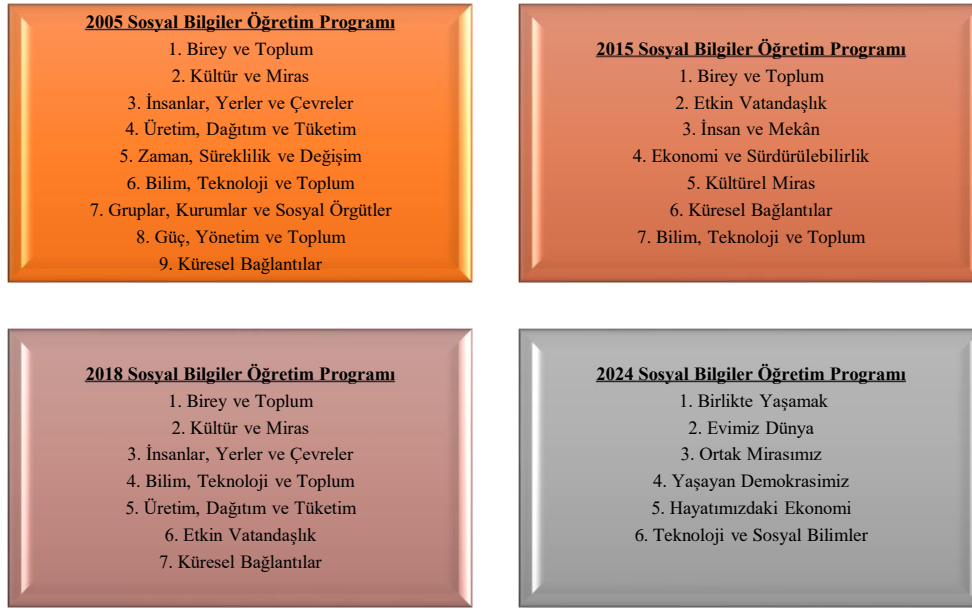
2005 Sosyal Bilgiler Öğretim Programı
1. Birey ve Toplum
2. Kültür ve Miras
3. İnsanlar, Yerler ve Çevreler
4. Üretim, Dağıtım ve Tüketim
5. Zaman, Süreklilik ve Değişim
6. Bilim, Teknoloji ve Toplum
7. Gruplar, Kurumlar ve Sosyal Örgütler
8. Güç, Yönetim ve Toplum
9. Küresel Bağlantılar

2015 Sosyal Bilgiler Öğretim Programı
1. Birey ve Toplum
2. Etkin Vatandaşlık
3. İnsan ve Mekân
4. Ekonomi ve Sürdürülebilirlik
5. Kültürel Miras
6. Küresel Bağlantılar
7. Bilim, Teknoloji ve Toplum

2018 Sosyal Bilgiler Öğretim Programı
1. Birey ve Toplum
2. Kültür ve Miras
3. İnsanlar, Yerler ve Çevreler
4. Bilim, Teknoloji ve Toplum
5. Üretim, Dağıtım ve Tüketim
6. Etkin Vatandaşlık
7. Küresel Bağlantılar

2024 Sosyal Bilgiler Öğretim Programı
1. Birlikte Yaşamak
2. Evimiz Dünya
3. Ortak Mirasımız
4. Yaşayan Demokrasimiz
5. Hayatımızdaki Ekonomi
6. Teknoloji ve Sosyal Bilimler